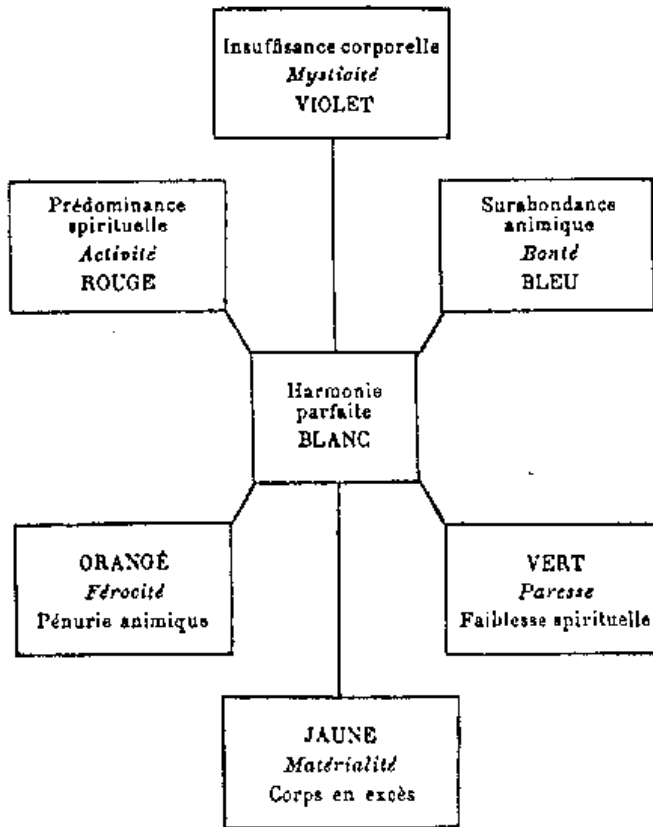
Insuffisance corporelle
*Mysticité*
VIOLET

Prédominance spirituelle
*Activité*
ROUGE

Surabondance animique
*Bonté*
BLEU

Harmonie parfaite
BLANC

ORANGÉ
*Férocité*
Pénurie animique

VERT
*Paresse*
Faiblesse spirituelle

JAUNE
*Matérialité*
Corps en excès